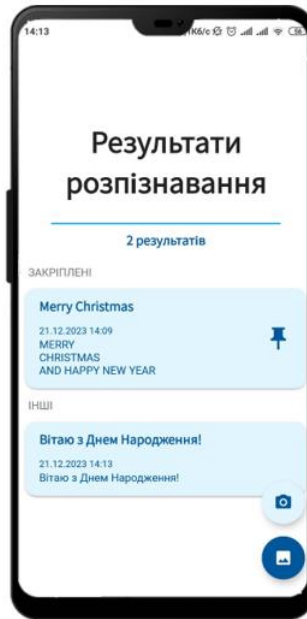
14:13
1Кб/с

Результати розпізнавання

2 результатів

ЗАКРІПЛЕНІ

Merry Christmas
21.12.2023 14:09
MERRY
CHRISTMAS
AND HAPPY NEW YEAR

ІНШІ

Вітаю з Днем Народження!
21.12.2023 14:13
Вітаю з Днем Народження!